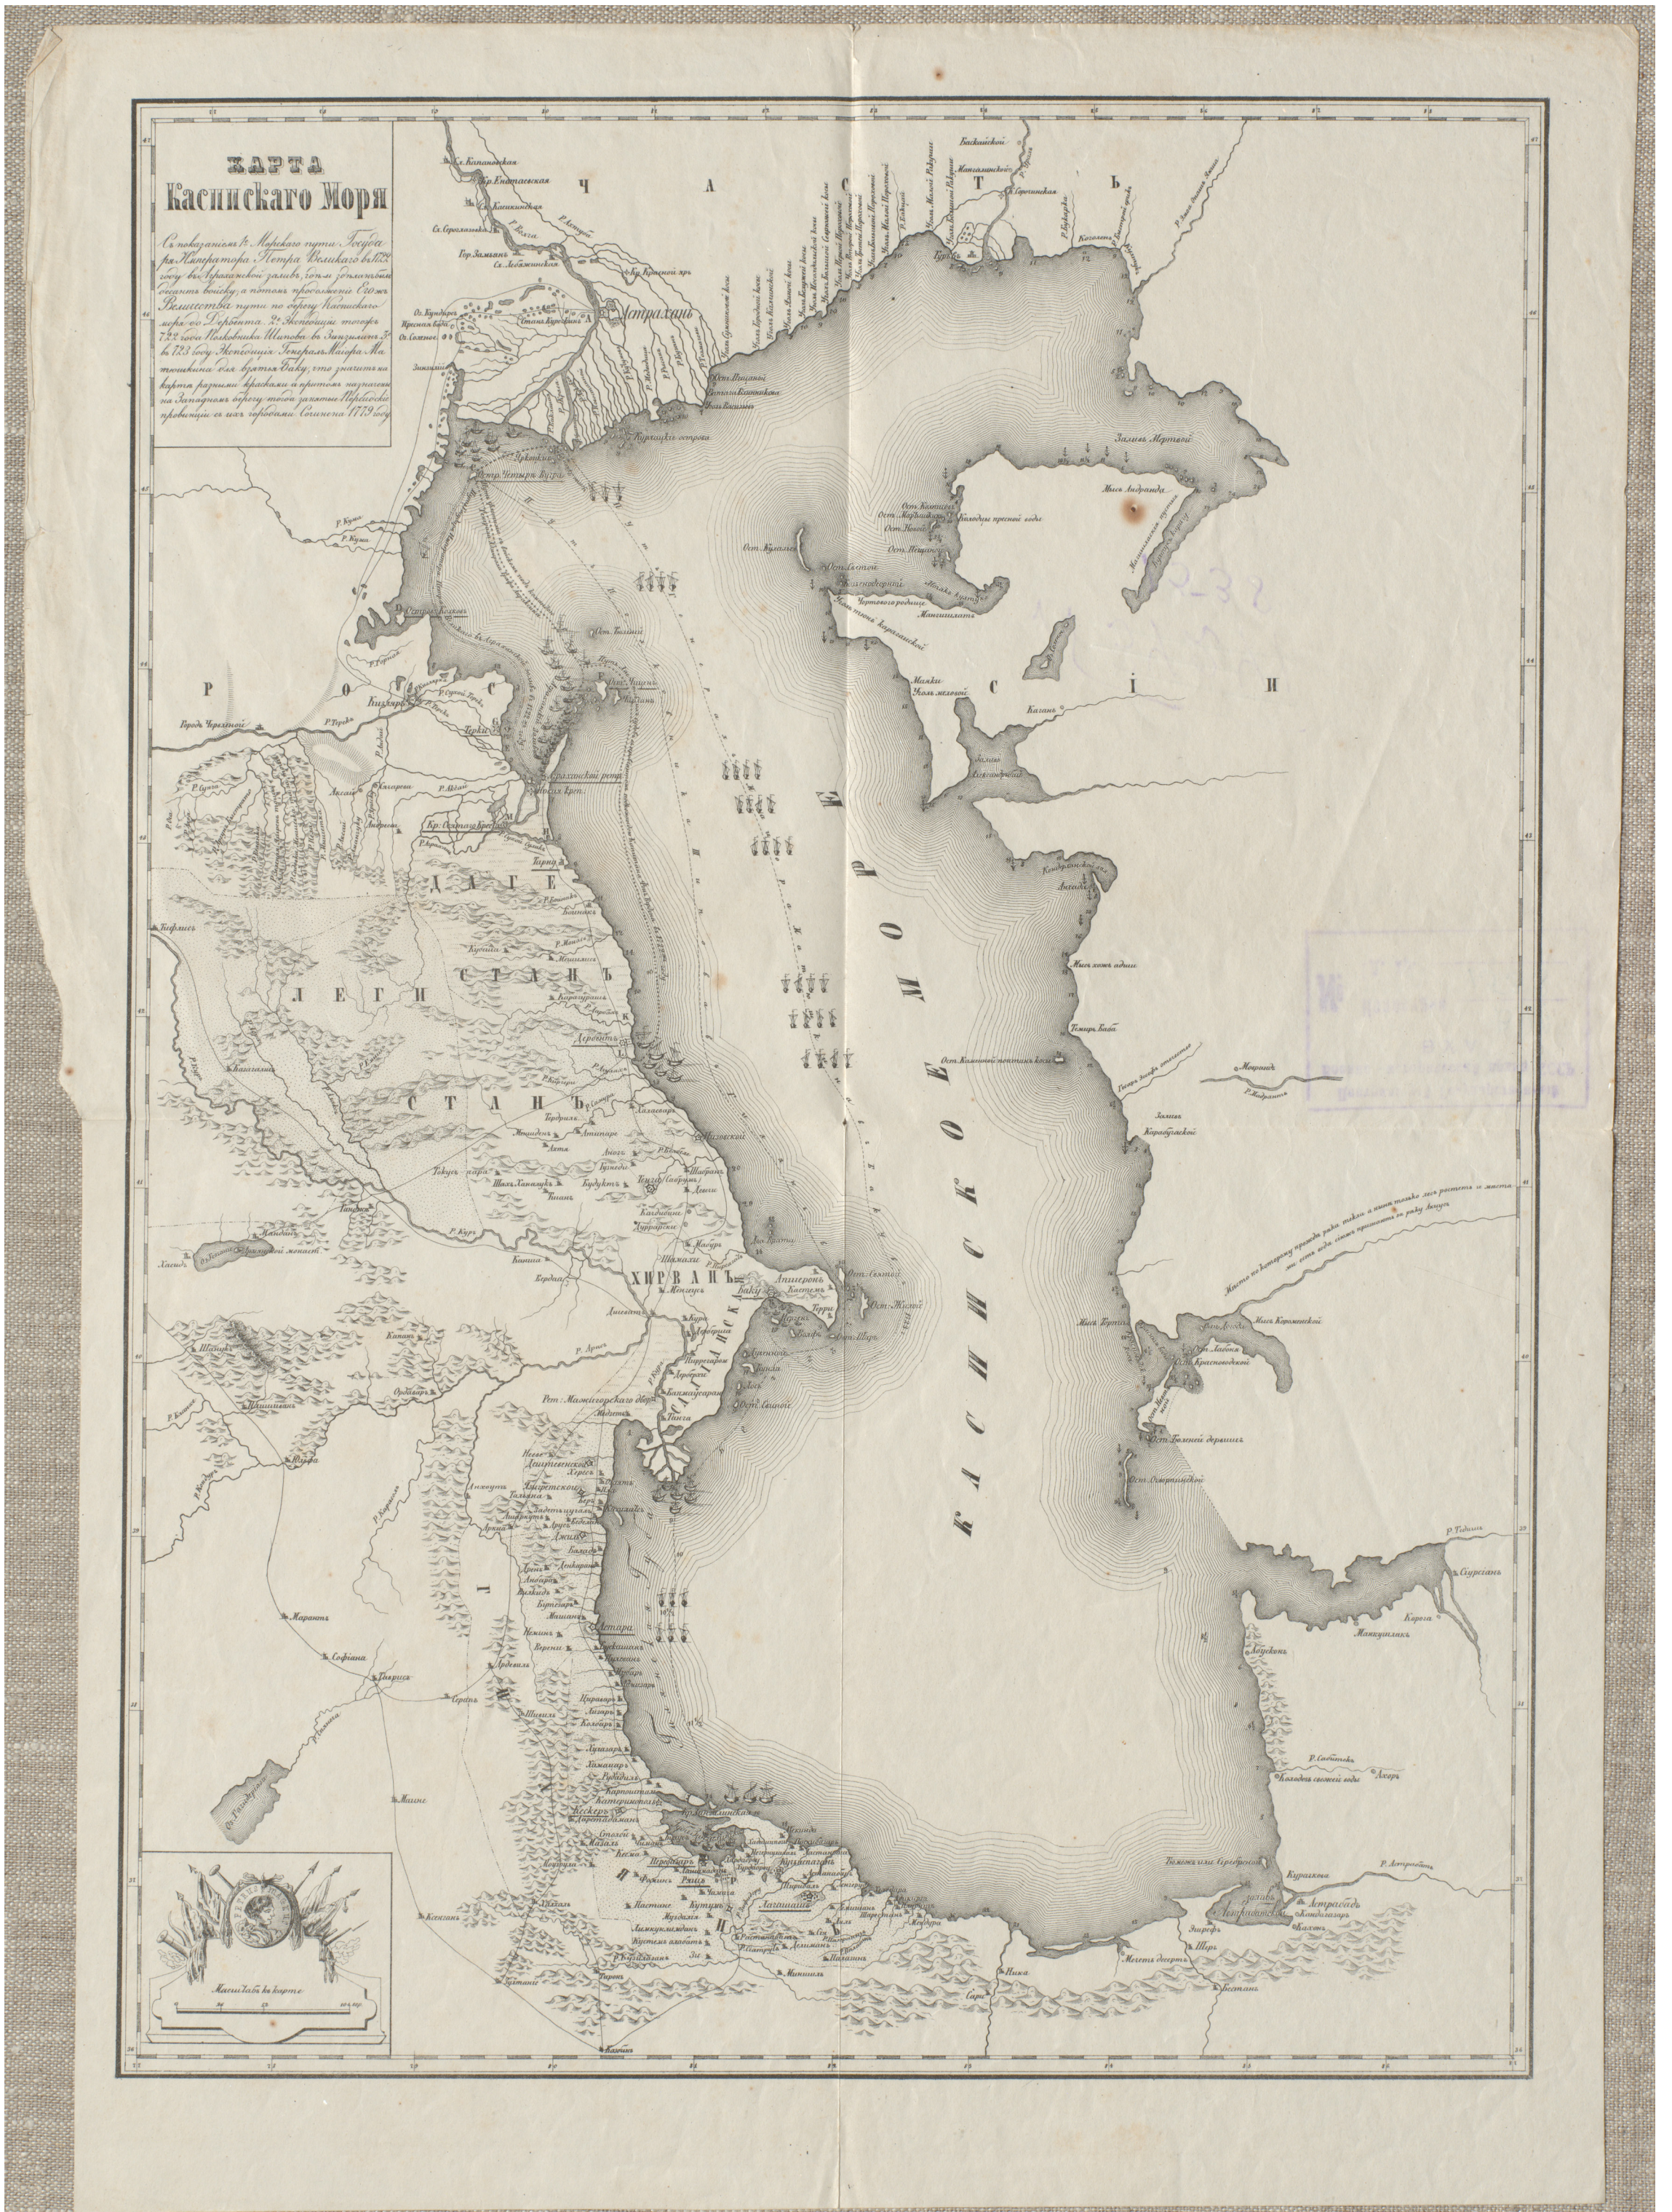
ХАРТА
Каспискаго Моря

Съ показаніемъ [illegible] Морскаго пути Государя Императора Петра Великаго въ 1722 году въ Персидскіе заливы, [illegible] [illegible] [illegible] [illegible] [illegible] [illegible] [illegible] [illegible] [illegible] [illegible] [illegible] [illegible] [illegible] 1723 году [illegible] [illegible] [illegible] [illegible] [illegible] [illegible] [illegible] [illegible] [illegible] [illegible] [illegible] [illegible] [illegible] 1772 году.

Ч А С Т Ь

Астрахань

Р О С С І И

Р О С С І И

ДАГЕСТАНЪ

ЛЕГИСТАНЪ

ХИРВАНЪ

КАСПИСКОЕ МОРЕ

Дербентъ

Баку

Астрабадъ

Масштабъ въ Верстахъ

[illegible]